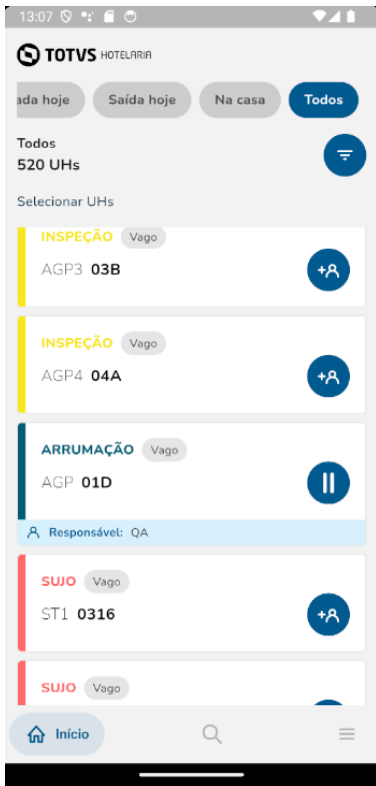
13:07

TOTVS HOTELARIA

ada hoje Saída hoje Na casa Todos

Todos
520 UHs

Selecionar UHs

INSPEÇÃO Vago
AGP3 03B

INSPEÇÃO Vago
AGP4 04A

ARRUMAÇÃO Vago
AGP 01D

Responsável: QA

SUJO Vago
ST1 0316

SUJO Vago

Início